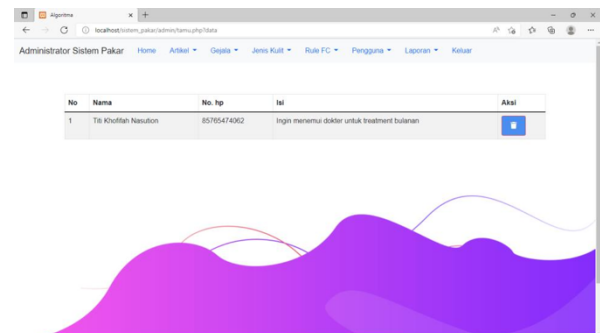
Algoritma

localhost/sistem_pakar/admin/tamu.php?data

Administrator Sistem Pakar Home Artikel Gejala Jenis Kulit Rule FC Pengguna Laporan Keluar

| No | Nama | No. hp | Isi | Aksi |
|---|---|---|---|---|
| 1 | Titi Khofifah Nasution | 85765474062 | Ingin menemui dokter untuk treatment bulanan | |